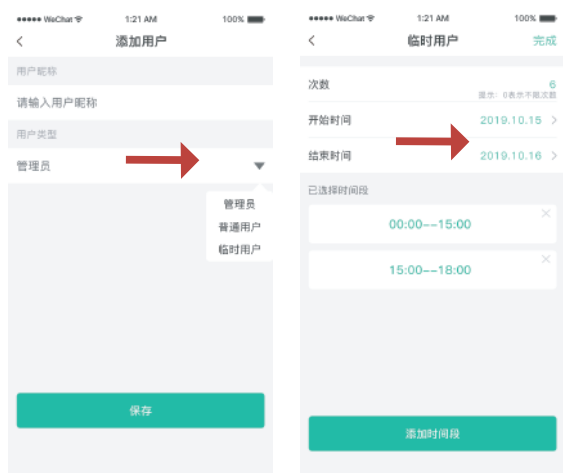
●●●●● WeChat 1:21 AM 100%

<

添加用户

用户昵称

请输入用户昵称

用户类型

管理员

管理员

普通用户

临时用户

保存

●●●●● WeChat 1:21 AM 100%

<

临时用户

完成

次数

6

提示：0表示不限次数

开始时间

2019.10.15 >

结束时间

2019.10.16 >

已选择时间段

00:00--15:00

15:00--18:00

添加时间段